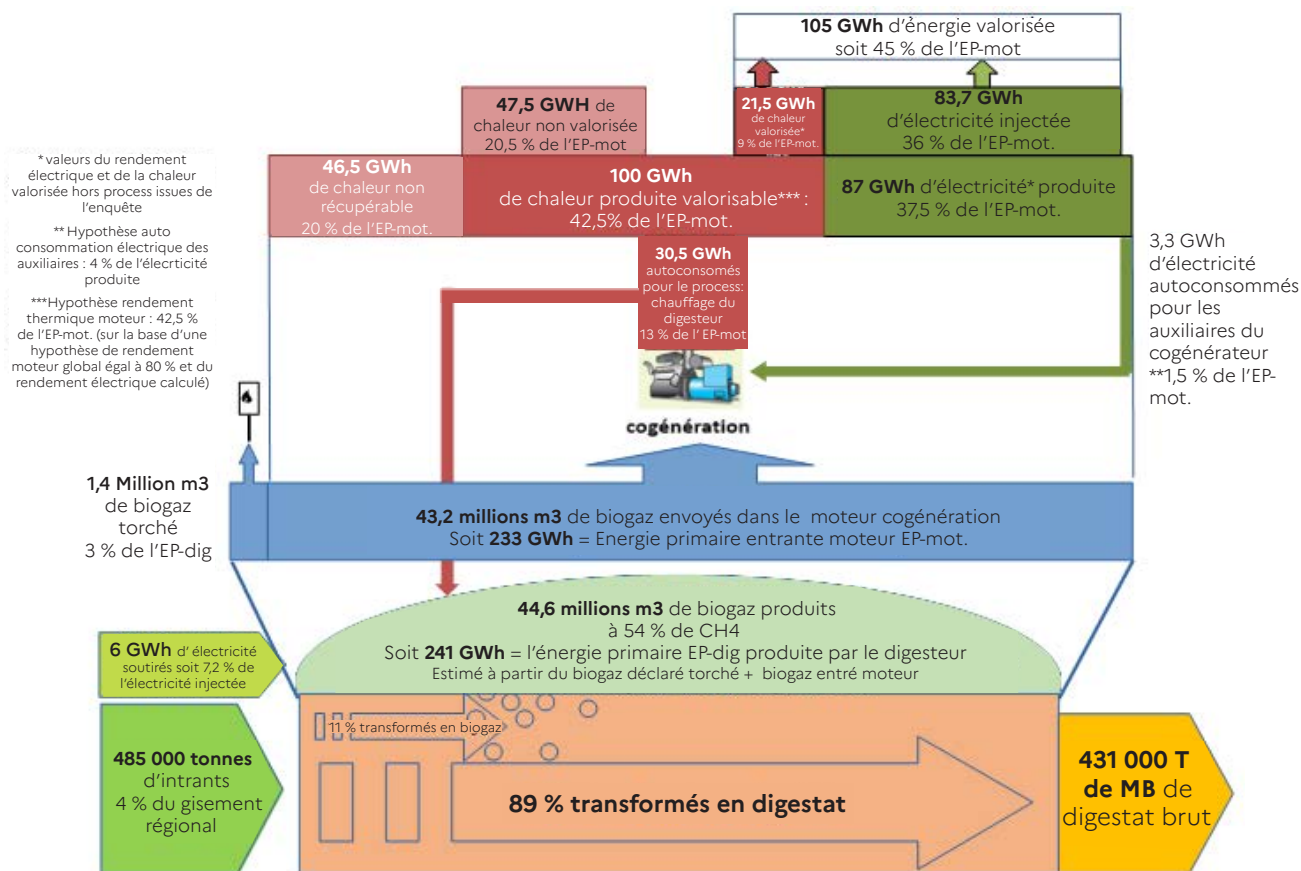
**105 GWh** d'énergie valorisée soit 45 % de l'EP-mot

**47,5 GWH** de chaleur non valorisée 20,5 % de l'EP-mot

**21,5 GWh** de chaleur valorisée* 9 % de l'EP-mot.

**83,7 GWh** d'électricité injectée 36 % de l'EP-mot.

* valeurs du rendement électrique et de la chaleur valorisée hors process issues de l'enquête

** Hypothèse auto consommation électrique des auxiliaires : 4 % de l'élecrticité produite

***Hypothèse rendement thermique moteur : 42,5 % de l'EP-mot. (sur la base d'une hypothèse de rendement moteur global égal à 80 % et du rendement électrique calculé)

**46,5 GWh** de chaleur non récupérable 20 % de l'EP-mot.

**100 GWh** de chaleur produite valorisable*** : 42,5% de l'EP-mot.

**87 GWh** d'électricité* produite 37,5 % de l'EP-mot.

**30,5 GWh** autoconsommés pour le process: chauffage du digesteur 13 % de l' EP-mot

3,3 GWh d'électricité autoconsommés pour les auxiliaires du cogénérateur **1,5 % de l'EP-mot.

**cogénération**

**1,4 Million m3** de biogaz torché 3 % de l'EP-dig

**43,2 millions m3** de biogaz envoyés dans le moteur cogénération Soit **233 GWh** = Energie primaire entrante moteur EP-mot.

**44,6 millions m3** de biogaz produits à 54 % de CH4 Soit **241 GWh** = l'énergie primaire EP-dig produite par le digesteur Estimé à partir du biogaz déclaré torché + biogaz entré moteur

**6 GWh** d' électricité soutirés soit 7,2 % de l'électricité injectée

11 % transformés en biogaz

**485 000 tonnes** d'intrants 4 % du gisement régional

**89 % transformés en digestat**

**431 000 T de MB** de digestat brut